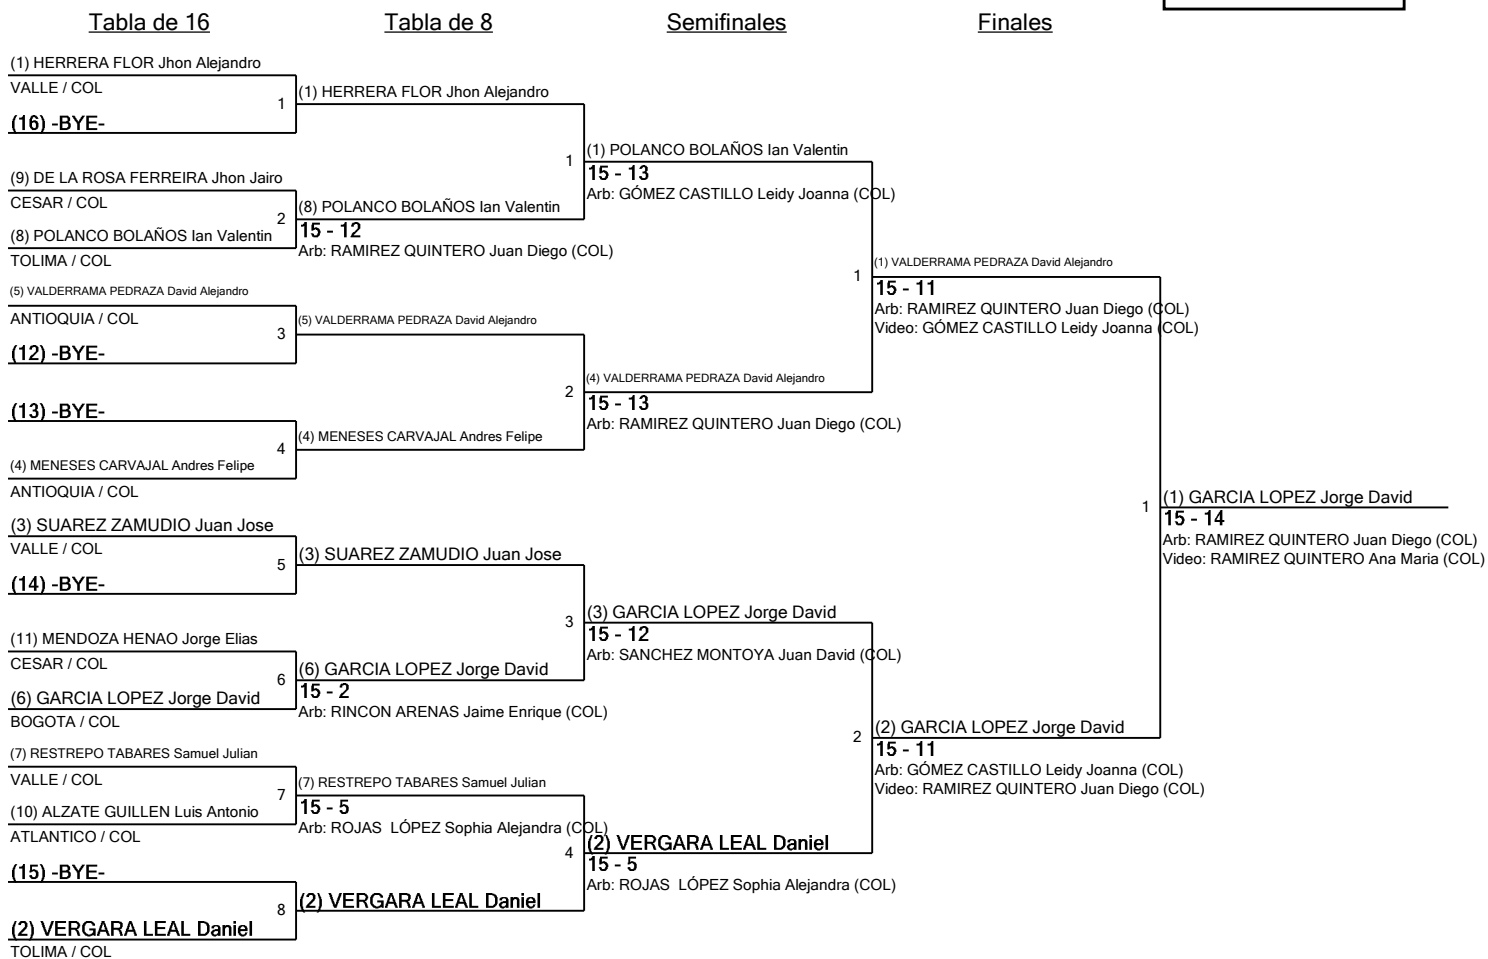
Tabla de 16

(1) HERRERA FLOR Jhon Alejandro
VALLE / COL
1
(16) -BYE-

(9) DE LA ROSA FERREIRA Jhon Jairo
CESAR / COL
2
(8) POLANCO BOLAÑOS Ian Valentin
TOLIMA / COL

(5) VALDERRAMA PEDRAZA David Alejandro
ANTIOQUIA / COL
3
(12) -BYE-

(13) -BYE-
4
(4) MENESES CARVAJAL Andres Felipe
ANTIOQUIA / COL

(3) SUAREZ ZAMUDIO Juan Jose
VALLE / COL
5
(14) -BYE-

(11) MENDOZA HENAO Jorge Elias
CESAR / COL
6
(6) GARCIA LOPEZ Jorge David
BOGOTA / COL

(7) RESTREPO TABARES Samuel Julian
VALLE / COL
7
(10) ALZATE GUILLEN Luis Antonio
ATLANTICO / COL

(15) -BYE-
8
(2) VERGARA LEAL Daniel
TOLIMA / COL

Tabla de 8

(1) HERRERA FLOR Jhon Alejandro
1
(8) POLANCO BOLAÑOS Ian Valentin
15 - 12
Arb: RAMIREZ QUINTERO Juan Diego (COL)

(5) VALDERRAMA PEDRAZA David Alejandro
2
(4) MENESES CARVAJAL Andres Felipe

(3) SUAREZ ZAMUDIO Juan Jose
3
(6) GARCIA LOPEZ Jorge David
15 - 2
Arb: RINCON ARENAS Jaime Enrique (COL)

(7) RESTREPO TABARES Samuel Julian
15 - 5
Arb: ROJAS LÓPEZ Sophia Alejandra (COL)
4
(2) VERGARA LEAL Daniel

Semifinales

(1) POLANCO BOLAÑOS Ian Valentin
15 - 13
Arb: GÓMEZ CASTILLO Leidy Joanna (COL)
1
(4) VALDERRAMA PEDRAZA David Alejandro
15 - 13
Arb: RAMIREZ QUINTERO Juan Diego (COL)

(3) GARCIA LOPEZ Jorge David
15 - 12
Arb: SANCHEZ MONTOYA Juan David (COL)
2
(2) VERGARA LEAL Daniel
15 - 5
Arb: ROJAS LÓPEZ Sophia Alejandra (COL)

Finales

(1) VALDERRAMA PEDRAZA David Alejandro
15 - 11
Arb: RAMIREZ QUINTERO Juan Diego (COL)
Video: GÓMEZ CASTILLO Leidy Joanna (COL)
1
(2) GARCIA LOPEZ Jorge David
15 - 11
Arb: GÓMEZ CASTILLO Leidy Joanna (COL)
Video: RAMIREZ QUINTERO Juan Diego (COL)

1
(1) GARCIA LOPEZ Jorge David
15 - 14
Arb: RAMIREZ QUINTERO Juan Diego (COL)
Video: RAMIREZ QUINTERO Ana Maria (COL)